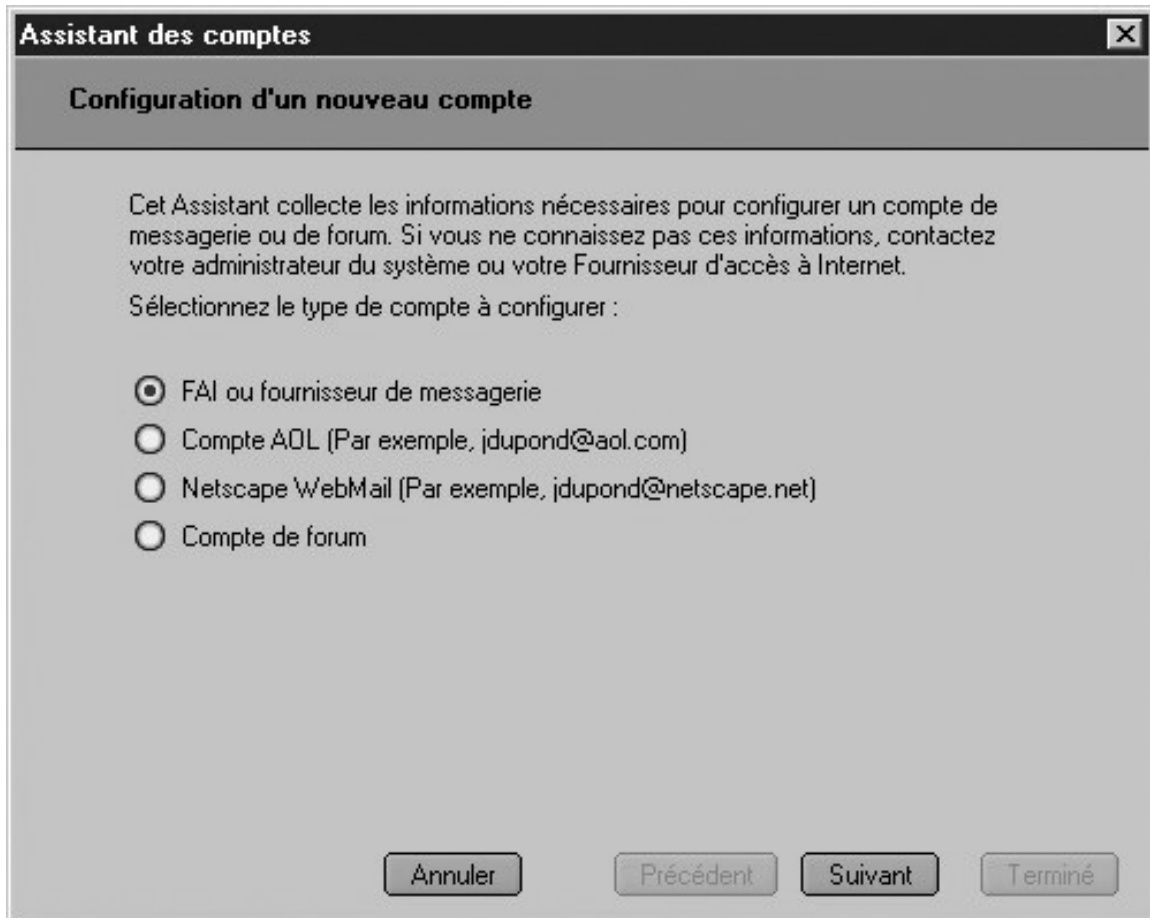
Assistant des comptes

Configuration d'un nouveau compte

Cet Assistant collecte les informations nécessaires pour configurer un compte de messagerie ou de forum. Si vous ne connaissez pas ces informations, contactez votre administrateur du système ou votre Fournisseur d'accès à Internet.

Sélectionnez le type de compte à configurer :

FAI ou fournisseur de messagerie

Compte AOL (Par exemple, jdupond@aol.com)

Netscape WebMail (Par exemple, jdupond@netscape.net)

Compte de forum

Annuler

Précédent

Suivant

Terminé